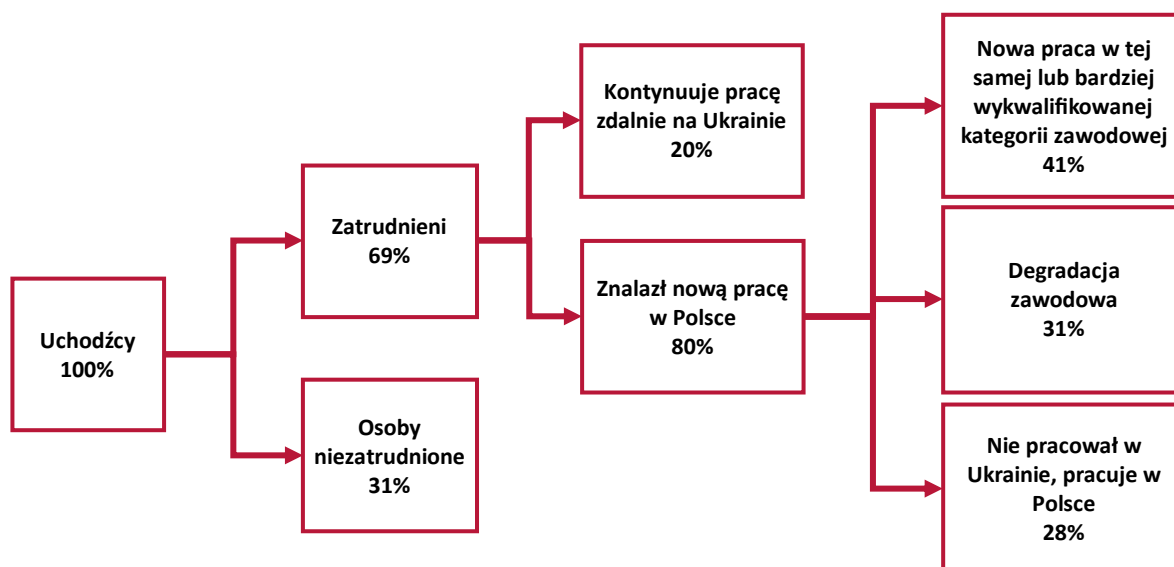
Uchodźcy
100%

Zatrudnieni
69%

Osoby niezatrudnione
31%

Kontynuuje pracę zdalnie na Ukrainie
20%

Znalazł nową pracę w Polsce
80%

Nowa praca w tej samej lub bardziej wykwalifikowanej kategorii zawodowej
41%

Degradacja zawodowa
31%

Nie pracował w Ukrainie, pracuje w Polsce
28%